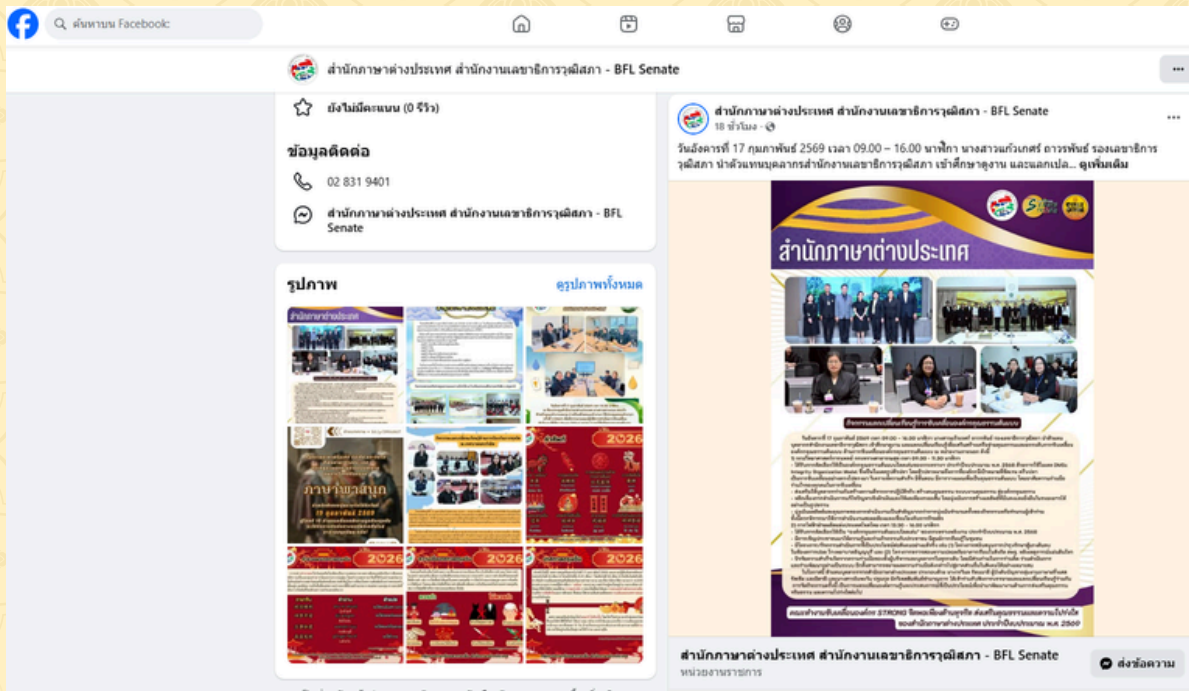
ค้นหาบน Facebook

สำนักภาษาต่างประเทศ สำนักงานเลขาธิการวุฒิสภา - BFL Senate

ยังไม่มีคะแนน (0 รีวิว)

ข้อมูลติดต่อ

02 831 9401

สำนักภาษาต่างประเทศ สำนักงานเลขาธิการวุฒิสภา - BFL Senate

รูปภาพ

ดูรูปภาพทั้งหมด

สำนักภาษาต่างประเทศ

ภาษาพาสนุก

2026

2026

2026

สำนักภาษาต่างประเทศ สำนักงานเลขาธิการวุฒิสภา - BFL Senate
18 ชั่วโมง ·

วันอังคารที่ 17 กุมภาพันธ์ 2569 เวลา 09.00 – 16.00 นาฬิกา นางสาวแก้วเกศร์ ถาวรพันธ์ รองเลขาธิการวุฒิสภา นำตัวแทนบุคลากรสำนักงานเลขาธิการวุฒิสภา เข้าศึกษาดูงาน และแลกเปล... ดูเพิ่มเติม

สำนักภาษาต่างประเทศ

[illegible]

สำนักภาษาต่างประเทศ สำนักงานเลขาธิการวุฒิสภา - BFL Senate
หน่วยงานราชการ

ส่งข้อความ